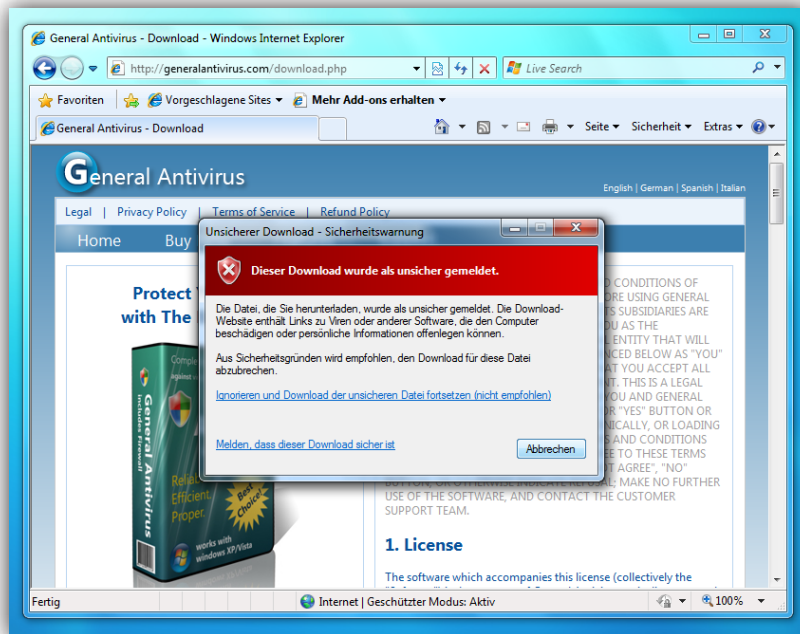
General Antivirus - Download - Windows Internet Explorer

http://generalantivirus.com/download.php

Live Search

Favoriten | Vorgeschlagene Sites | Mehr Add-ons erhalten

General Antivirus - Download

Seite | Sicherheit | Extras

General Antivirus

English | German | Spanish | Italian

Legal | Privacy Policy | Terms of Service | Refund Policy

Home | Buy

Protect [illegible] with The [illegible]

General Antivirus
Includes Firewall!
Reliable. Efficient. Proper.
Best Choice!
works with windows XP/Vista

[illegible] D CONDITIONS OF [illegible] ORE USING GENERAL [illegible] S SUBSIDIARIES ARE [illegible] OU AS THE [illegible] ENTITY THAT WILL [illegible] NCED BELOW AS "YOU" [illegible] AT YOU ACCEPT ALL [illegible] NT. THIS IS A LEGAL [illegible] YOU AND GENERAL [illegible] OR "YES" BUTTON OR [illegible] NICALLY, OR LOADING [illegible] S AND CONDITIONS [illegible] EE TO THESE TERMS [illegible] T AGREE", "NO" BUTTON, OR OTHERWISE INDICATE REFUSAL; MAKE NO FURTHER USE OF THE SOFTWARE, AND CONTACT THE CUSTOMER SUPPORT TEAM.

1. License

The software which accompanies this license (collectively the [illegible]

Unsicherer Download - Sicherheitswarnung

Dieser Download wurde als unsicher gemeldet.

Die Datei, die Sie herunterladen, wurde als unsicher gemeldet. Die Download-Website enthält Links zu Viren oder anderer Software, die den Computer beschädigen oder persönliche Informationen offenlegen können.

Aus Sicherheitsgründen wird empfohlen, den Download für diese Datei abzubrechen.

Ignorieren und Download der unsicheren Datei fortsetzen (nicht empfohlen)

Melden, dass dieser Download sicher ist

Abbrechen

Fertig | Internet | Geschützter Modus: Aktiv | 100%